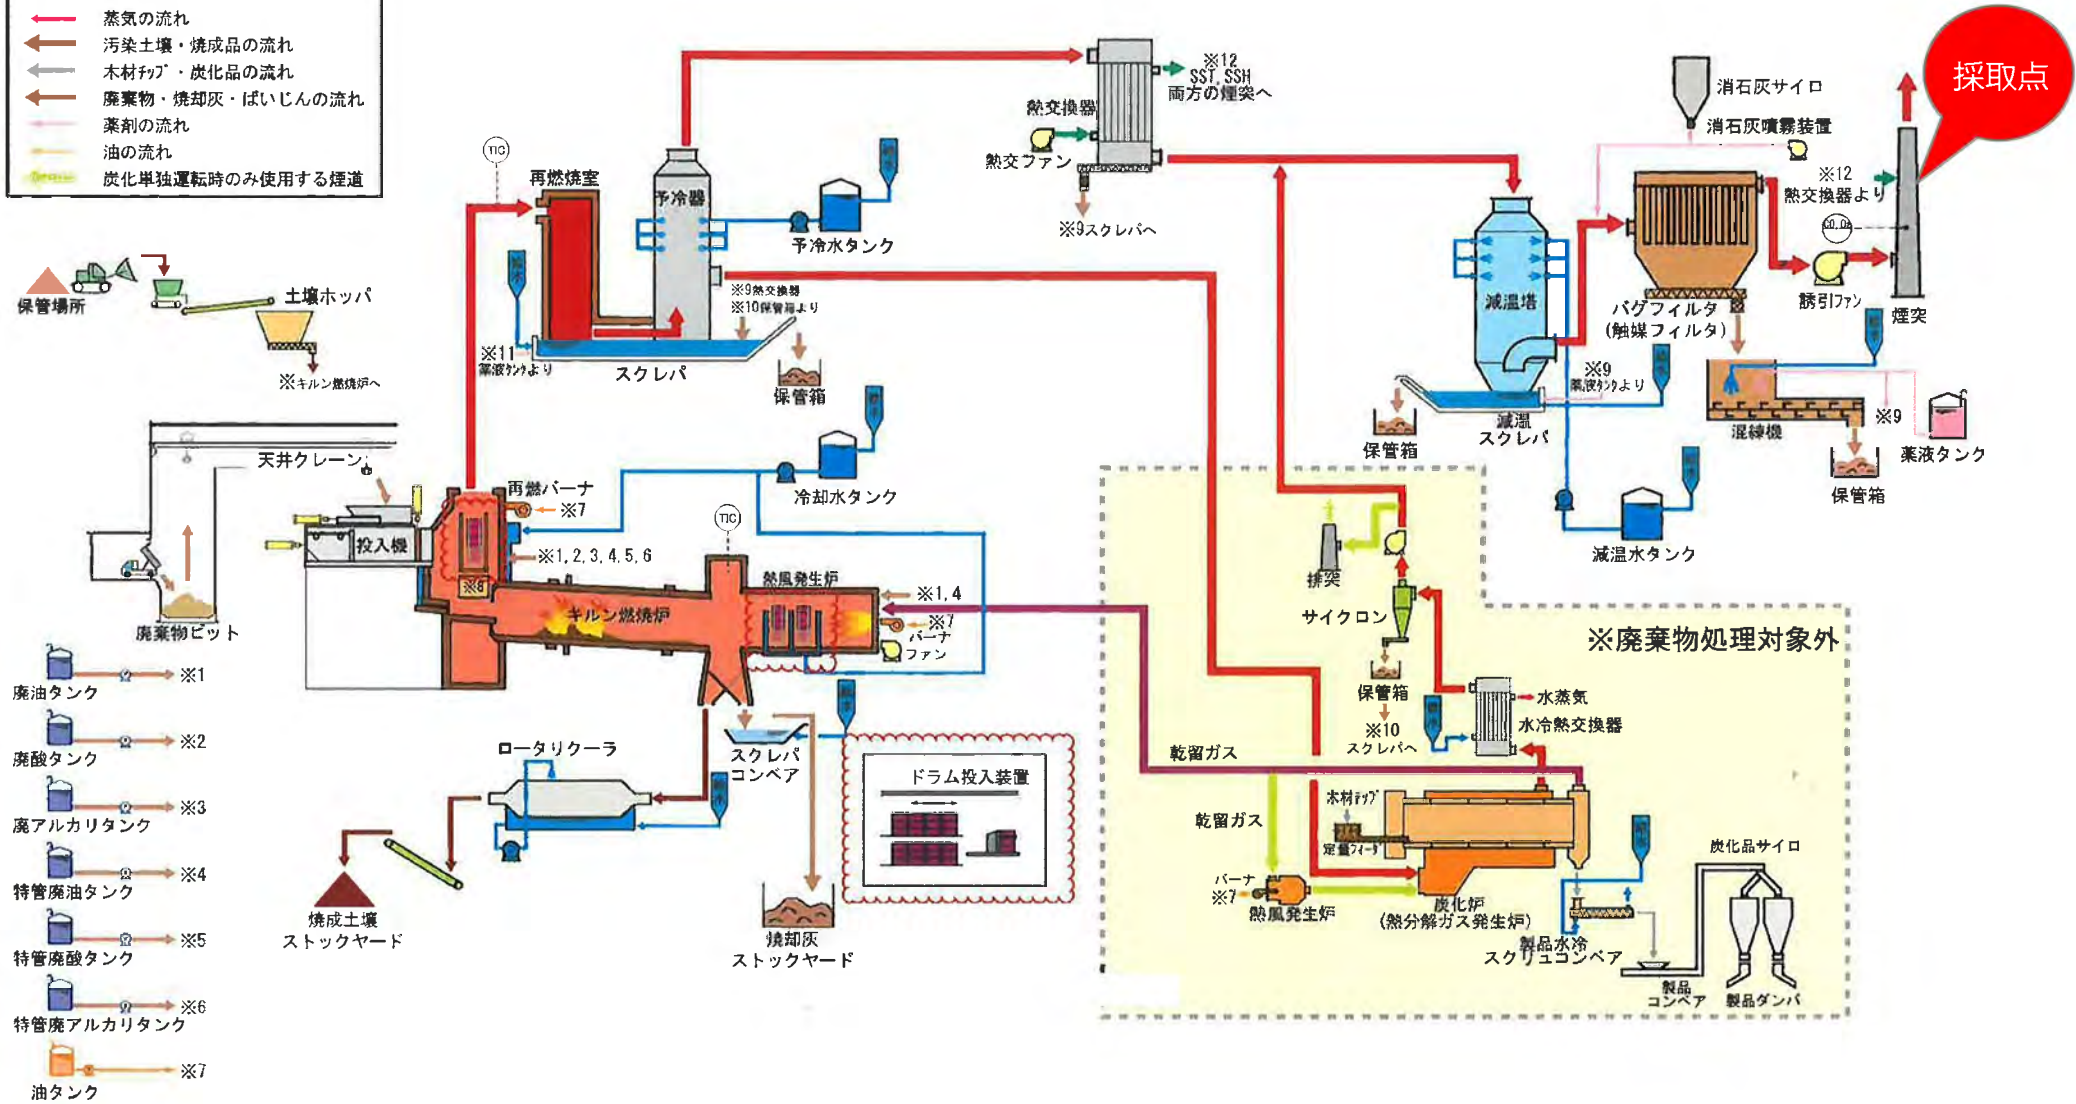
蒸気の流れ
汚染土壌・焼成品の流れ
木材ﾁｯﾌﾟ・炭化品の流れ
廃棄物・焼却灰・ばいじんの流れ
薬剤の流れ
油の流れ
炭化単独運転時のみ使用する煙道

採取点

※12 SST, SSH 両方の煙突へ
熱交換器
熱交ファン
※9スクレバへ
消石灰サイロ
消石灰噴霧装置
※12 熱交換器より
誘引ﾌｧﾝ
煙突
減温塔
バグフィルタ (触媒フィルタ)
※9 薬液ﾀﾝｸより
混練機
※9
薬液タンク
保管箱
減温 スクレバ
保管箱
減温水タンク

TIC
再燃焼室
予冷器
予冷水タンク
保管場所
土壌ホッパ
※キルン燃焼炉へ
※9熱交換器
※10保管箱より
※11 薬液ﾀﾝｸより
スクレバ
保管箱

天井クレーン
投入機
再燃バーナ
※7
※1, 2, 3, 4, 5, 6
※8
キルン燃焼炉
TIC
熱風発生炉
※1, 4
※7 バーナ ファン
冷却水タンク
廃棄物ピット

廃油タンク ※1
廃酸タンク ※2
廃アルカリタンク ※3
特管廃油タンク ※4
特管廃酸タンク ※5
特管廃アルカリタンク ※6
油タンク ※7

ロータリクーラ
スクレバ コンベア
焼成土壌 ストックヤード
焼却灰 ストックヤード
ドラム投入装置

排突
サイクロン
※廃棄物処理対象外
保管箱
※10 スクレバへ
水蒸気
水冷熱交換器
乾留ガス
乾留ガス
木材ﾁｯﾌﾟ
定量ﾌｨｰﾀﾞ
バーナ ※7
熱風発生炉
炭化炉 (熱分解ガス発生炉)
製品水冷 スクリュコンベア
炭化品サイロ
製品 コンベア
製品ダンパ